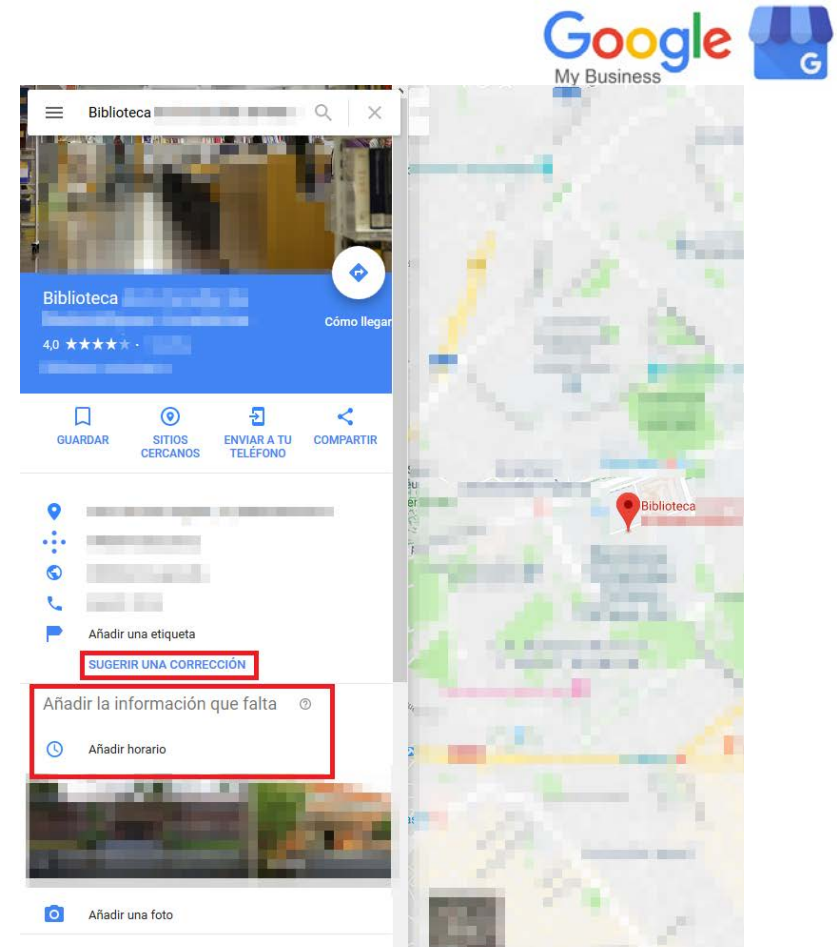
Google My Business

Biblioteca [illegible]

Biblioteca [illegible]

Cómo llegar

4,0 ★★★★★ · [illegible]

GUARDAR

SITIOS CERCANOS

ENVIAR A TU TELÉFONO

COMPARTIR

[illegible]

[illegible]

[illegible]

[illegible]

Añadir una etiqueta

SUGERIR UNA CORRECCIÓN

Añadir la información que falta

Añadir horario

Añadir una foto

Biblioteca